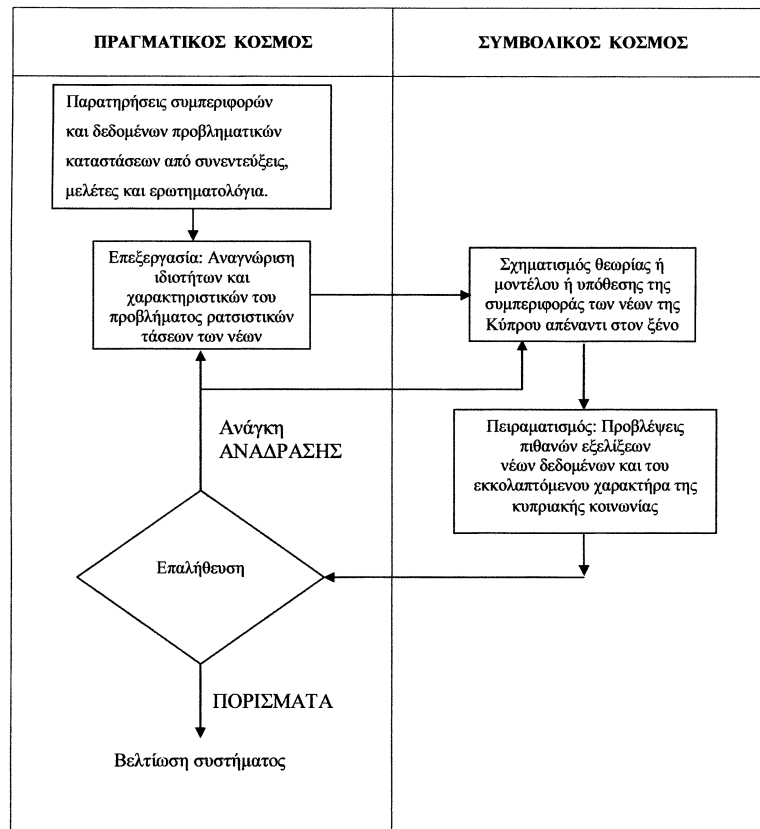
| ΠΡΑΓΜΑΤΙΚΟΣ ΚΟΣΜΟΣ | ΣΥΜΒΟΛΙΚΟΣ ΚΟΣΜΟΣ |
|---|---|

Παρατηρήσεις συμπεριφορών και δεδομένων προβληματικών καταστάσεων από συνεντεύξεις, μελέτες και ερωτηματολόγια.

Επεξεργασία: Αναγνώριση ιδιοτήτων και χαρακτηριστικών του προβλήματος ρατσιστικών τάσεων των νέων

Σχηματισμός θεωρίας ή μοντέλου ή υπόθεσης της συμπεριφοράς των νέων της Κύπρου απέναντι στον ξένο

Ανάγκη ΑΝΑΔΡΑΣΗΣ

Πειραματισμός: Προβλέψεις πιθανών εξελίξεων νέων δεδομένων και του εκκολαπτόμενου χαρακτήρα της κυπριακής κοινωνίας

Επαλήθευση

ΠΟΡΙΣΜΑΤΑ

Βελτίωση συστήματος